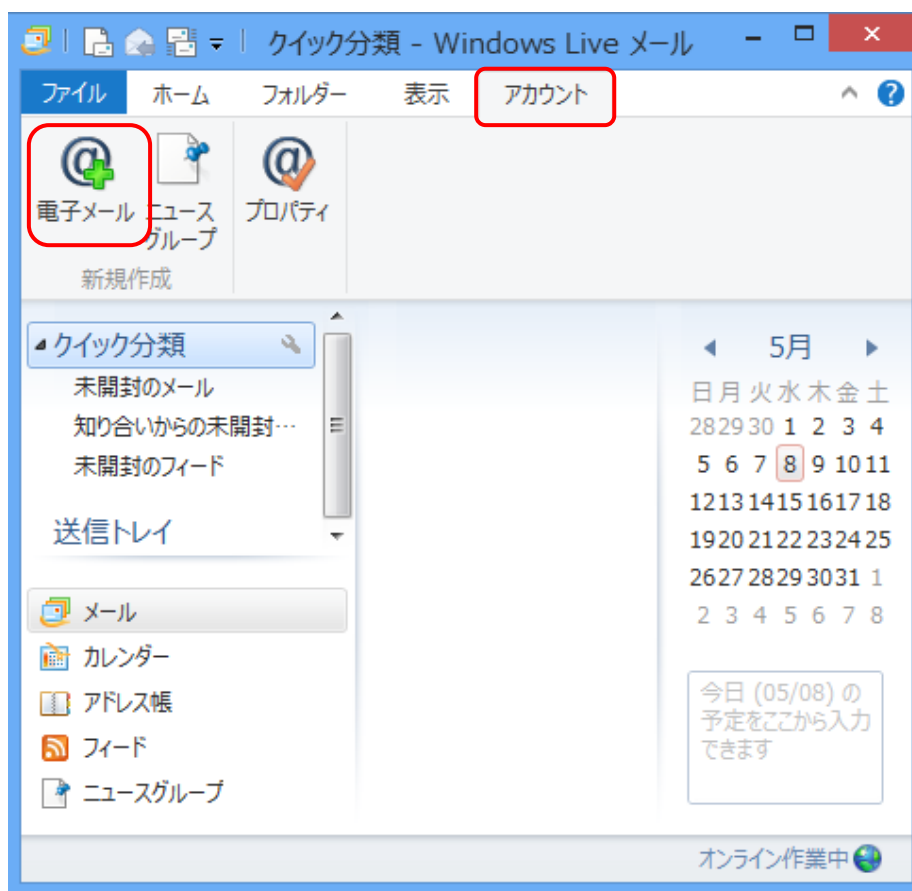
クイック分類 - Windows Live メール

ファイル ホーム フォルダー 表示 アカウント

電子メール ニュースグループ プロパティ
新規作成

クイック分類
未開封のメール
知り合いからの未開封…
未開封のフィード
送信トレイ

メール
カレンダー
アドレス帳
フィード
ニュースグループ

5月

| 日 | 月 | 火 | 水 | 木 | 金 | 土 |
|---|---|---|---|---|---|---|
| 28 | 29 | 30 | 1 | 2 | 3 | 4 |
| 5 | 6 | 7 | 8 | 9 | 10 | 11 |
| 12 | 13 | 14 | 15 | 16 | 17 | 18 |
| 19 | 20 | 21 | 22 | 23 | 24 | 25 |
| 26 | 27 | 28 | 29 | 30 | 31 | 1 |
| 2 | 3 | 4 | 5 | 6 | 7 | 8 |

今日 (05/08) の予定をここから入力できます

オンライン作業中